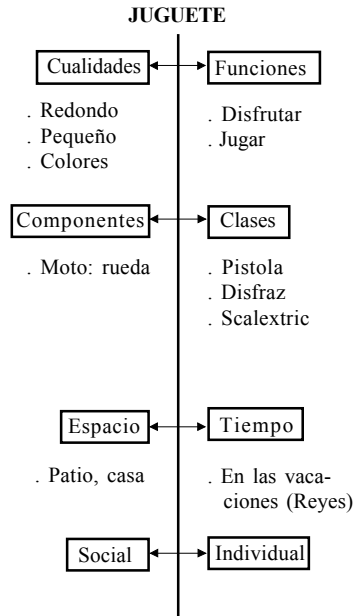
JUGUETE

Cualidades

. Redondo
. Pequeño
. Colores

Funciones

. Disfrutar
. Jugar

Componentes

. Moto: rueda

Clases

. Pistola
. Disfraz
. Scalextric

Espacio

. Patio, casa

Tiempo

. En las vacaciones (Reyes)

Social

Individual